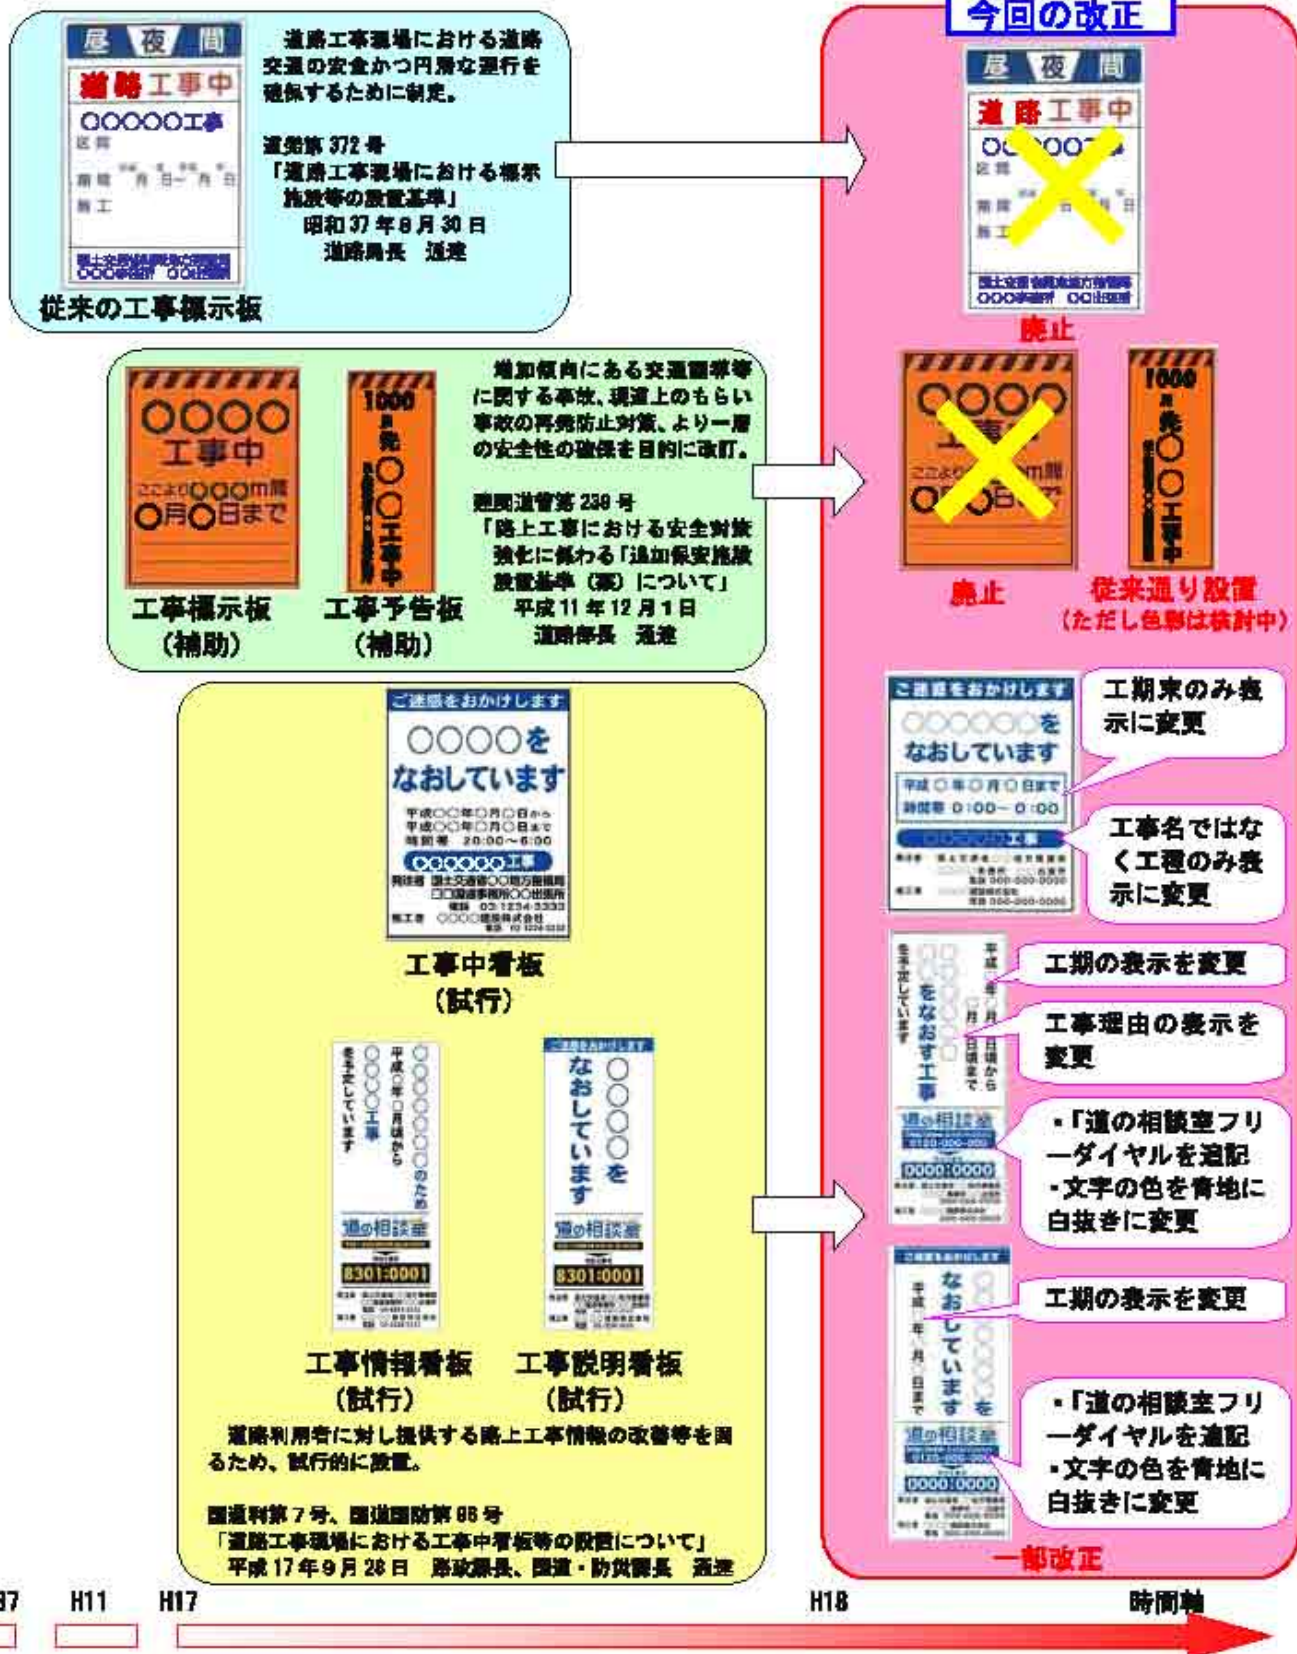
昼 夜 間
道路工事中
○○○○○工事
区間
期間 月 日～ 月 日
施工
国土交通省○○地方整備局
○○○事務所 ○○出張所

道路工事現場における道路交通の安全かつ円滑な運行を確保するために制定。

道発第372号
「道路工事現場における標示施設等の設置基準」
昭和37年8月30日
道路局長 通達

従来の工事標示板

今回の改正

昼 夜 間
道路工事中
廃止

○○○○
工事中
ここより○○○m間
○月○日まで

1000
m先
○○工事中

工事標示板
（補助）

工事予告板
（補助）

増加傾向にある交通誘導等に関する事故、現道上のもらい事故の再発防止対策、より一層の安全性の確保を目的に改訂。

建設道管第239号
「路上工事における安全対策強化に係わる「追加保安施設設置基準（案）について」
平成11年12月1日
道路部長 通達

廃止

従来通り設置
（ただし色彩は検討中）

ご迷惑をおかけします
○○○○を
なおしています
平成○○年○月○日から
平成○○年○月○日まで
時間帯 20:00～6:00
○○○○○○工事

工事中看板
（試行）

○○○○○○○のため
平成○年○月頃から
○○○○工事
を予定しています
道の相談室
8301:0001

ご迷惑をおかけします
なおしています
○○○○を
道の相談室
8301:0001

工事情報看板
（試行）

工事説明看板
（試行）

道路利用者に対し提供する路上工事情報の改善等を図るため、試行的に設置。

国道利第7号、国道国防第98号
「道路工事現場における工事中看板等の設置について」
平成17年9月28日 路政課長、国道・防災課長 通達

ご迷惑をおかけします
○○○○○○を
なおしています
平成○年○月○日まで
時間帯 0:00～0:00
○○○○○工事

工期末のみ表示に変更

工事名ではなく工種のみ表示に変更

工期の表示を変更

工事理由の表示を変更

・「道の相談室フリーダイヤルを追記
・文字の色を青地に白抜きに変更

工期の表示を変更

・「道の相談室フリーダイヤルを追記
・文字の色を青地に白抜きに変更

一部改正

37 H11 H17 H18 時間軸